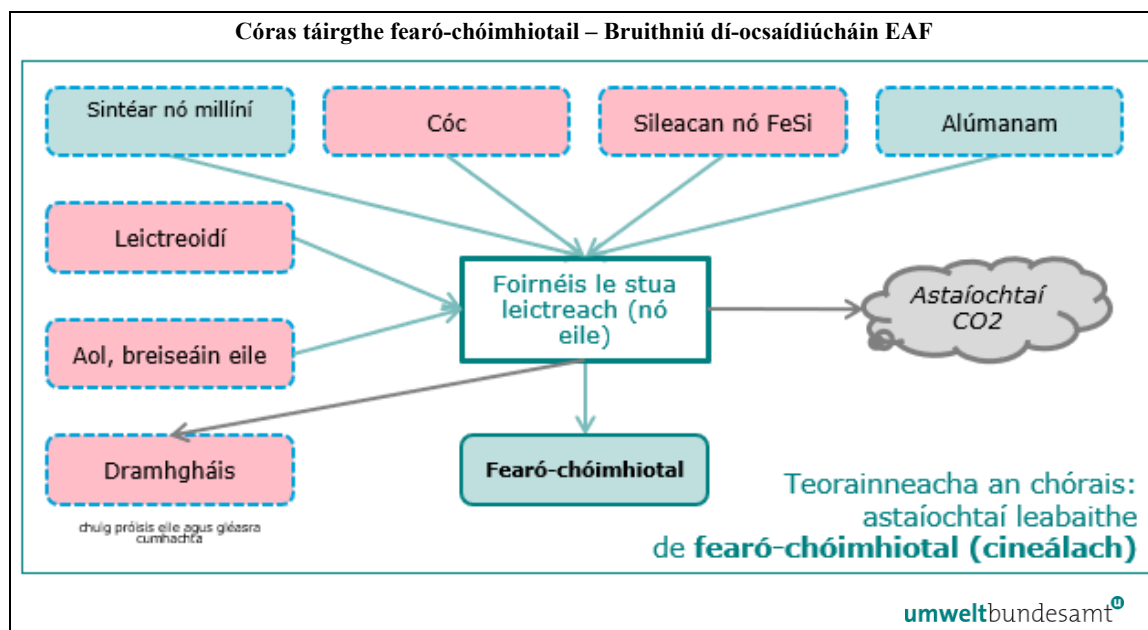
Córas táirgthe fearó-chóimhiotail – Bruithniú dí-ocsaídiúcháin EAF

Sintéar nó millíní

Cóc

Sileacan nó FeSi

Alúmanam

Leictreoidí

Foirnéis le stua leictreach (nó eile)

Astaíochtaí CO2

Aol, breiseáin eile

Dramhgháis

chuig próisis eile agus gléasra cumhachta

Fearó-chóimhiotal

Teorainneacha an chórais: astaíochtaí leabaithe de fearó-chóimhiotal (cineálach)

umweltbundesamt